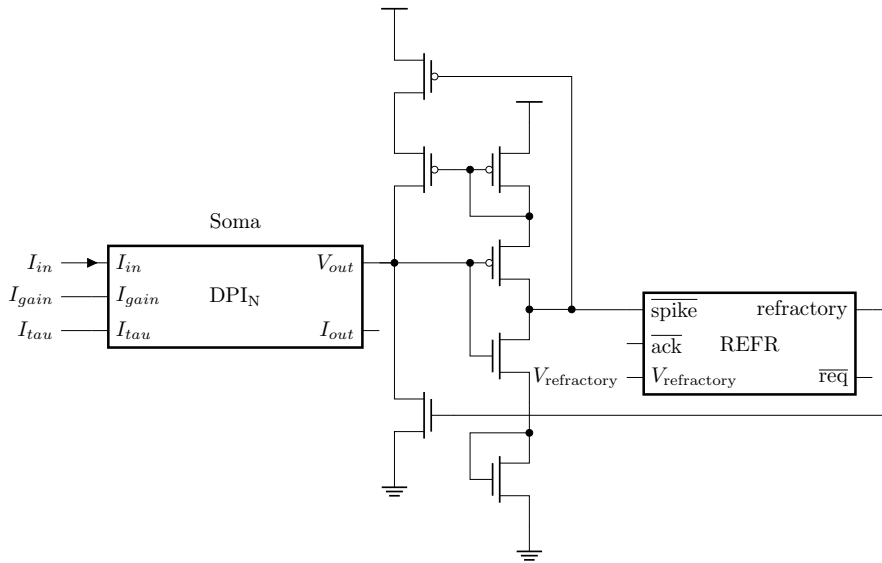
Soma

$I_{in}$

$I_{gain}$

$I_{tau}$

$I_{in}$

$I_{gain}$

$I_{tau}$

$\mathrm{DPI_N}$

$V_{out}$

$I_{out}$

$\overline{\mathrm{spike}}$

refractory

$\overline{\mathrm{ack}}$

REFR

$V_{\mathrm{refractory}}$

$V_{\mathrm{refractory}}$

$\overline{\mathrm{req}}$